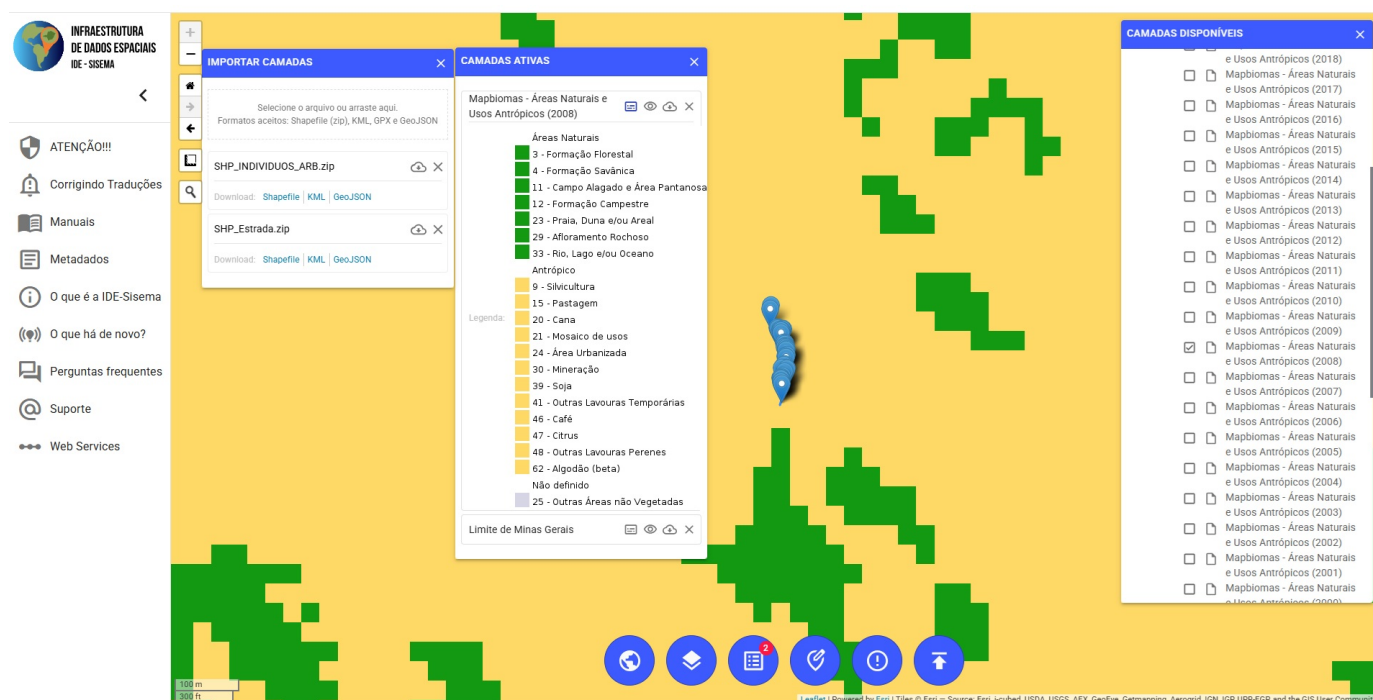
INFRAESTRUTURA DE DADOS ESPACIAIS
IDE - SISEMA

ATENÇÃO!!!
Corrigindo Traduções
Manuais
Metadados
O que é a IDE-Sisema
O que há de novo?
Perguntas frequentes
Suporte
Web Services

+
−

IMPORTAR CAMADAS
Selecione o arquivo ou arraste aqui.
Formatos aceitos: Shapefile (zip), KML, GPX e GeoJSON

SHP_INDIVIDUOS_ARB.zip
Download: Shapefile | KML | GeoJSON

SHP_Estrada.zip
Download: Shapefile | KML | GeoJSON

CAMADAS ATIVAS
Mapbiomas - Áreas Naturais e Usos Antrópicos (2008)
Legenda:
Áreas Naturais
3 - Formação Florestal
4 - Formação Savânica
11 - Campo Alagado e Área Pantanosa
12 - Formação Campestre
23 - Praia, Duna e/ou Areal
29 - Afloramento Rochoso
33 - Rio, Lago e/ou Oceano
Antrópico
9 - Silvicultura
15 - Pastagem
20 - Cana
21 - Mosaico de usos
24 - Área Urbanizada
30 - Mineração
39 - Soja
41 - Outras Lavouras Temporárias
46 - Café
47 - Citrus
48 - Outras Lavouras Perenes
62 - Algodão (beta)
Não definido
25 - Outras Áreas não Vegetadas

Limite de Minas Gerais

CAMADAS DISPONÍVEIS
e Usos Antrópicos (2018)
Mapbiomas - Áreas Naturais e Usos Antrópicos (2017)
Mapbiomas - Áreas Naturais e Usos Antrópicos (2016)
Mapbiomas - Áreas Naturais e Usos Antrópicos (2015)
Mapbiomas - Áreas Naturais e Usos Antrópicos (2014)
Mapbiomas - Áreas Naturais e Usos Antrópicos (2013)
Mapbiomas - Áreas Naturais e Usos Antrópicos (2012)
Mapbiomas - Áreas Naturais e Usos Antrópicos (2011)
Mapbiomas - Áreas Naturais e Usos Antrópicos (2010)
Mapbiomas - Áreas Naturais e Usos Antrópicos (2009)
Mapbiomas - Áreas Naturais e Usos Antrópicos (2008)
Mapbiomas - Áreas Naturais e Usos Antrópicos (2007)
Mapbiomas - Áreas Naturais e Usos Antrópicos (2006)
Mapbiomas - Áreas Naturais e Usos Antrópicos (2005)
Mapbiomas - Áreas Naturais e Usos Antrópicos (2004)
Mapbiomas - Áreas Naturais e Usos Antrópicos (2003)
Mapbiomas - Áreas Naturais e Usos Antrópicos (2002)
Mapbiomas - Áreas Naturais e Usos Antrópicos (2001)
Mapbiomas - Áreas Naturais e Usos Antrópicos (2000)

2

100 m
300 ft
Leaflet | Powered by Esri | Tiles © Esri — Source: Esri, i-cubed, USDA, USGS, AEX, GeoEye, Getmapping, Aerogrid, IGN, IGP, UPR-EGP, and the GIS User Community